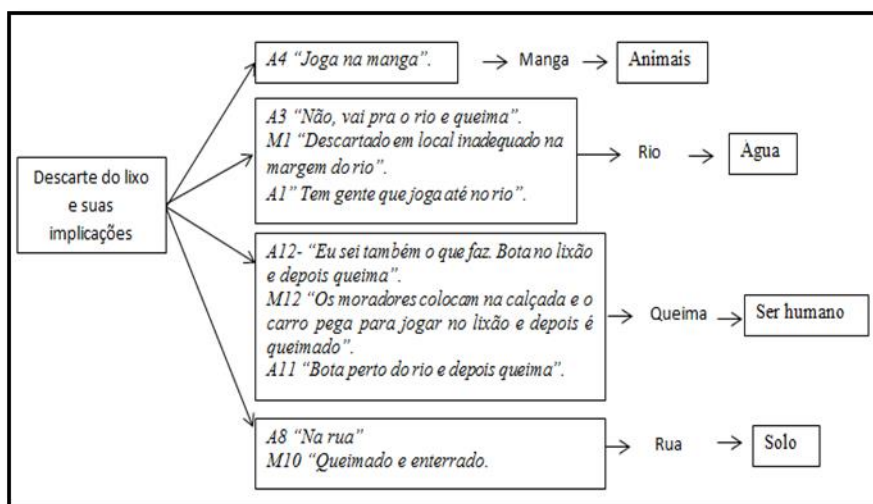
Descarte do lixo e suas implicações

A4 "Joga na manga". → Manga → Animais

A3 "Não, vai pra o rio e queima".
M1 "Descartado em local inadequado na margem do rio".
A1" Tem gente que joga até no rio".
→ Rio → Água

A12- "Eu sei também o que faz. Bota no lixão e depois queima".
M12 "Os moradores colocam na calçada e o carro pega para jogar no lixão e depois é queimado".
A11 "Bota perto do rio e depois queima".
→ Queima → Ser humano

A8 "Na rua"
M10 "Queimado e enterrado.
→ Rua → Solo